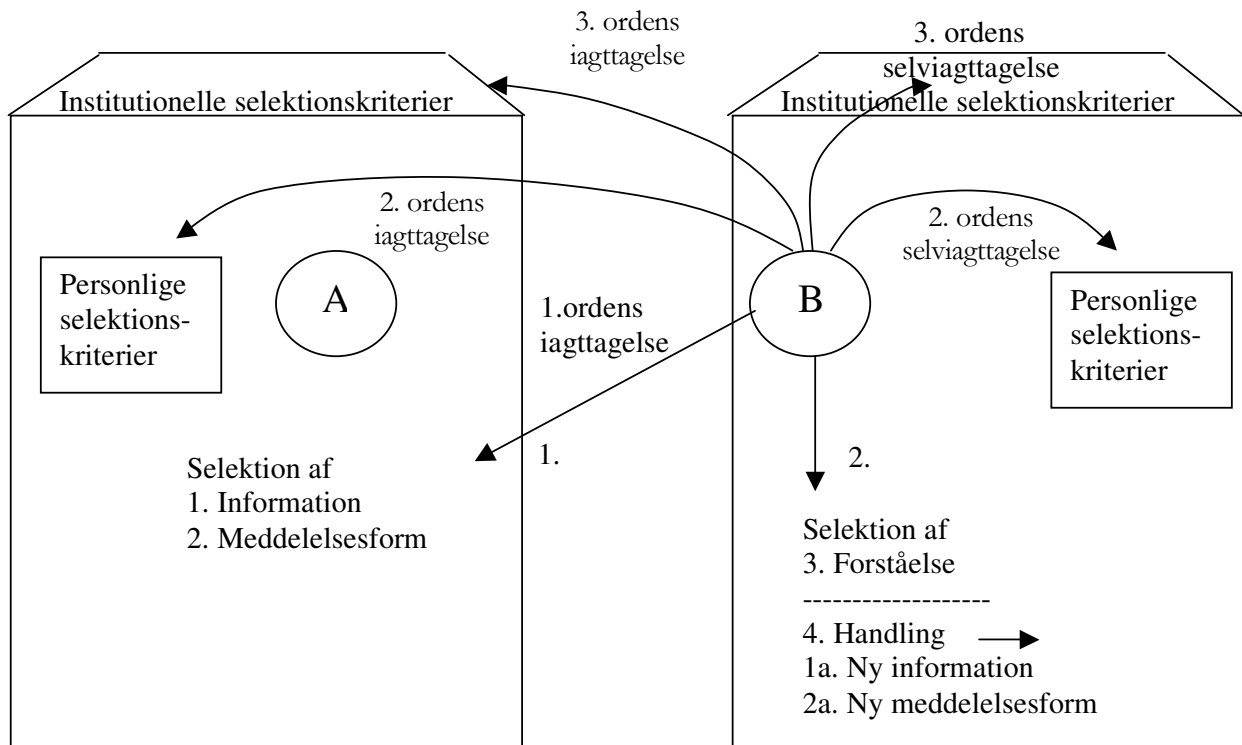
3. ordens iagttagelse

3. ordens selviagttagelse

Institutionelle selektionskriterier

Institutionelle selektionskriterier

2. ordens iagttagelse

2. ordens selviagttagelse

Personlige selektionskriterier

A

1.ordens iagttagelse

B

Personlige selektionskriterier

Selektion af
1. Information
2. Meddelelsesform

1.

2.

Selektion af
3. Forståelse
-------------------
4. Handling
1a. Ny information
2a. Ny meddelelsesform